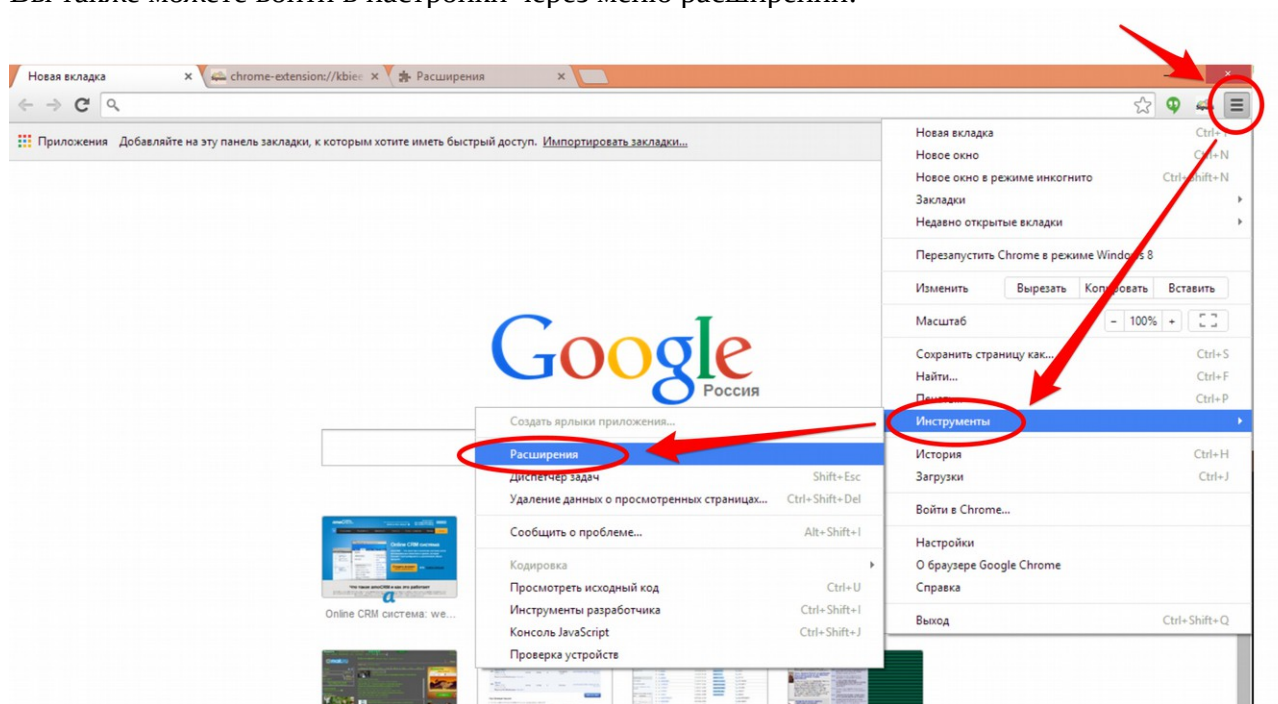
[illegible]

Новая вкладка × chrome-extension://kbie × Расширения ×

Приложения Добавляйте на эту панель закладки, к которым хотите иметь быстрый доступ. Импортировать закладки...

Google
Россия

Online CRM система: we...

Новая вкладка Ctrl+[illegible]
Новое окно Ctrl+N
Новое окно в режиме инкогнито Ctrl+Shift+N
Закладки
Недавно открытые вкладки
Перезапустить Chrome в режиме Windows 8
Изменить Вырезать Копировать Вставить
Масштаб - 100% +
Сохранить страницу как... Ctrl+S
Найти... Ctrl+F
Печать... Ctrl+P
Инструменты
История Ctrl+H
Загрузки Ctrl+J
Войти в Chrome...
Настройки
О браузере Google Chrome
Справка
Выход Ctrl+Shift+Q

Создать ярлыки приложения...
Расширения
Диспетчер задач Shift+Esc
Удаление данных о просмотренных страницах... Ctrl+Shift+Del
Сообщить о проблеме... Alt+Shift+I
Кодировка
Просмотреть исходный код Ctrl+U
Инструменты разработчика Ctrl+Shift+I
Консоль JavaScript Ctrl+Shift+J
Проверка устройств